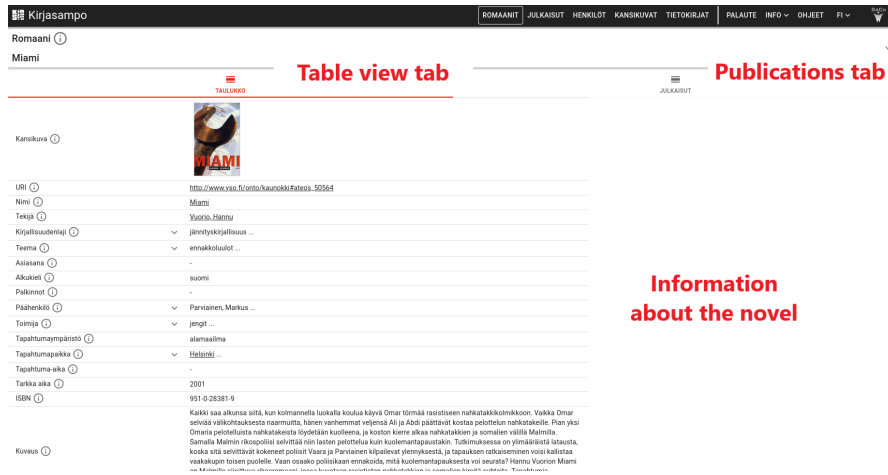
Kirjasampo

ROMAANIT JULKAISUT HENKILÖT KANSIKUVAT TIETOKIRJAT PALAUTE INFO OHJEET FI

Romaani ⓘ

Miami

Table view tab

TAULUKKO

Publications tab

JULKAISUT

Kansikuva ⓘ

MIAMI

URI ⓘ http://www.yso.fi/onto/kaunokki#ateos_50564

Nimi ⓘ Miami

Tekijä ⓘ Vuorio, Hannu

Kirjallisuudenlaji ⓘ jännityskirjallisuus ...

Teema ⓘ ennakkoluulot ...

Asiasana ⓘ -

Alkukieli ⓘ suomi

Palkinnot ⓘ -

Päähenkilö ⓘ Parviainen, Markus ...

Toimija ⓘ jengit ...

Tapahtumaympäristö ⓘ alamaailma

Tapahtumapaikka ⓘ Helsinki ...

Tapahtuma-aika ⓘ -

Tarkka aika ⓘ 2001

ISBN ⓘ 951-0-28381-9

Kuvaus ⓘ Kaikki saa alkunsa siitä, kun kolmannella luokalla koulua käyvä Omar törmää rasistiseen nahkatakkikolmikkoon. Vaikka Omar selviää välikohtauksesta naarmuitta, hänen vanhemmat veljensä Ali ja Abdi päättävät kostaa pelottelun nahkatakeille. Pian yksi Omaria pelotelluista nahkatakeista löydetään kuolleena, ja koston kierre alkaa nahkatakkien ja somalien välillä Malmilla. Samalla Malmin rikospoliisi selvittää niin lasten pelottelua kuin kuolemantapaustakin. Tutkimuksessa on ylimääräistä latausta, koska sitä selvittävät kokeneet poliisit Vaara ja Parviainen kilpailevat ylennyksestä, ja tapauksen ratkaiseminen voisi kallistaa vaakakupin toisen puolelle. Vaan osaako poliisikaan ennakoida, mitä kuolemantapauksesta voi seurata? Hannu Vuorion Miami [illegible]

Information about the novel